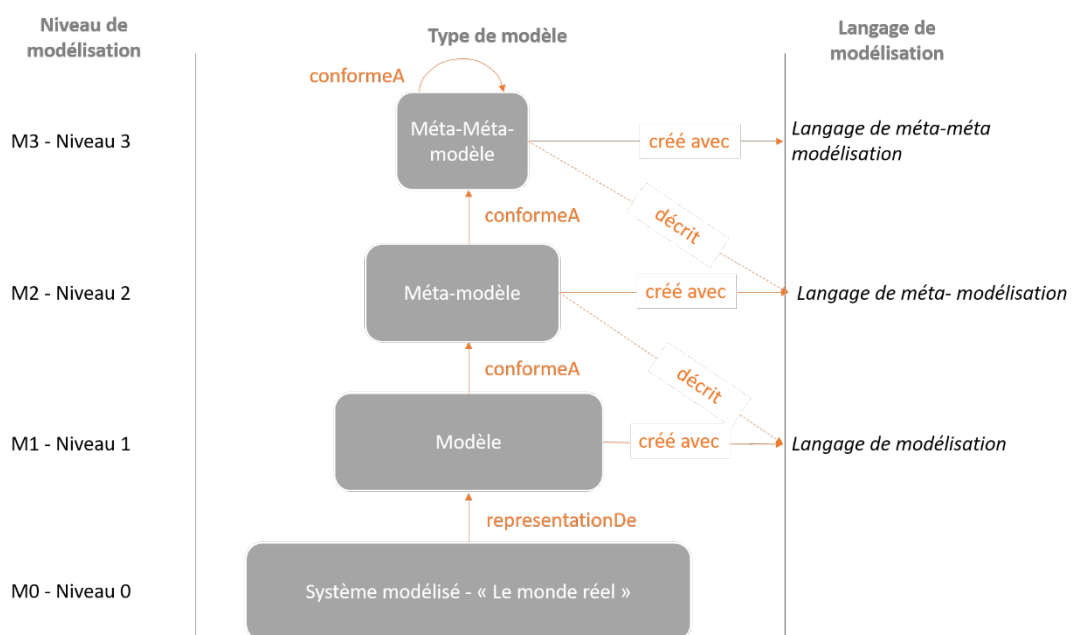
Niveau de modélisation

Type de modèle

Langage de modélisation

conformeA

M3 - Niveau 3

Méta-Méta-modèle

créé avec

Langage de méta-méta modélisation

conformeA

décrit

M2 - Niveau 2

Méta-modèle

créé avec

Langage de méta- modélisation

conformeA

décrit

M1 - Niveau 1

Modèle

créé avec

Langage de modélisation

representationDe

M0 - Niveau 0

Système modélisé - « Le monde réel »